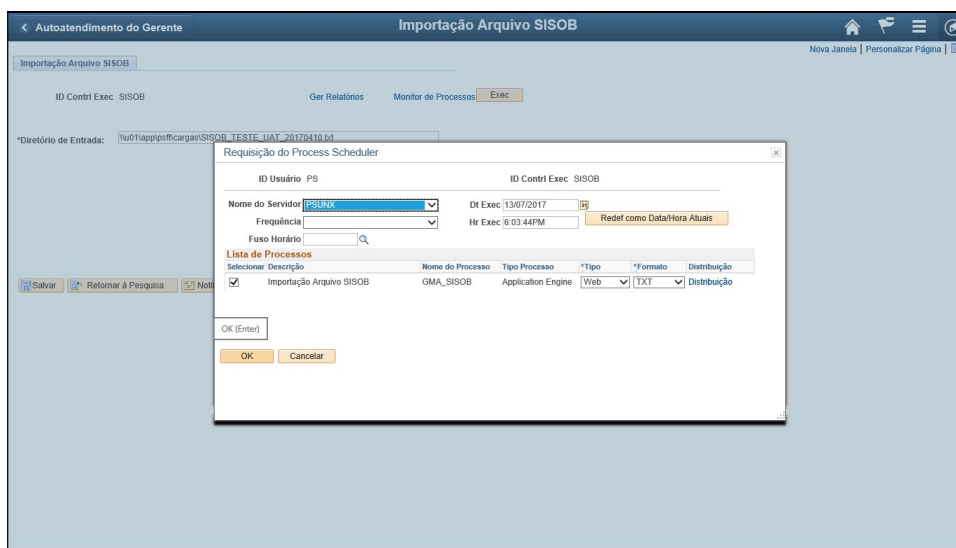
< Autoatendimento do Gerente

Importação Arquivo SISOB

Nova Janela | Personalizar Página |

Importação Arquivo SISOB

ID Contrl Exec SISOB

Ger Relatórios

Monitor de Processos

Exec

*Diretório de Entrada: \\u01\app\psft\cargas\SISOB_TESTE_UAT_20170410.txt

Salvar

Retornar à Pesquisa

Noti

Requisição do Process Scheduler

ID Usuário PS

ID Contrl Exec SISOB

Nome do Servidor PSUNX

Dt Exec 13/07/2017

Frequência

Hr Exec 6:03:44PM

Redef como Data/Hora Atuais

Fuso Horário

Lista de Processos

| Selecionar | Descrição | Nome do Processo | Tipo Processo | *Tipo | *Formato | Distribuição |
|---|---|---|---|---|---|---|
| ✓ | Importação Arquivo SISOB | GMA_SISOB | Application Engine | Web | TXT | Distribuição |

OK (Enter)

OK

Cancelar